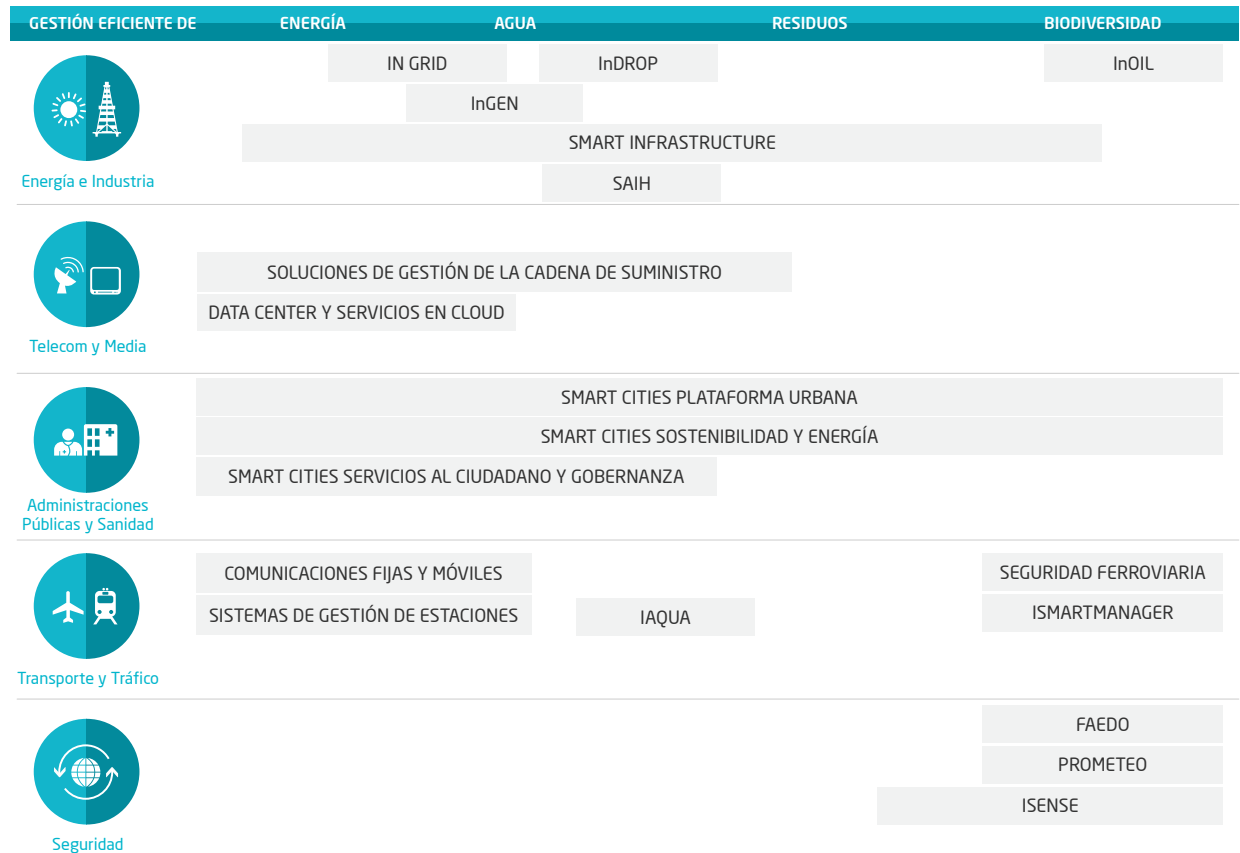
GESTIÓN EFICIENTE DE ENERGÍA AGUA RESIDUOS BIODIVERSIDAD

Energía e Industria
IN GRID
InDROP
InOIL
InGEN
SMART INFRASTRUCTURE
SAIH

Telecom y Media
SOLUCIONES DE GESTIÓN DE LA CADENA DE SUMINISTRO
DATA CENTER Y SERVICIOS EN CLOUD

Administraciones Públicas y Sanidad
SMART CITIES PLATAFORMA URBANA
SMART CITIES SOSTENIBILIDAD Y ENERGÍA
SMART CITIES SERVICIOS AL CIUDADANO Y GOBERNANZA

Transporte y Tráfico
COMUNICACIONES FIJAS Y MÓVILES
SEGURIDAD FERROVIARIA
SISTEMAS DE GESTIÓN DE ESTACIONES
IAQUA
ISMARTMANAGER

Seguridad
FAEDO
PROMETEO
ISENSE